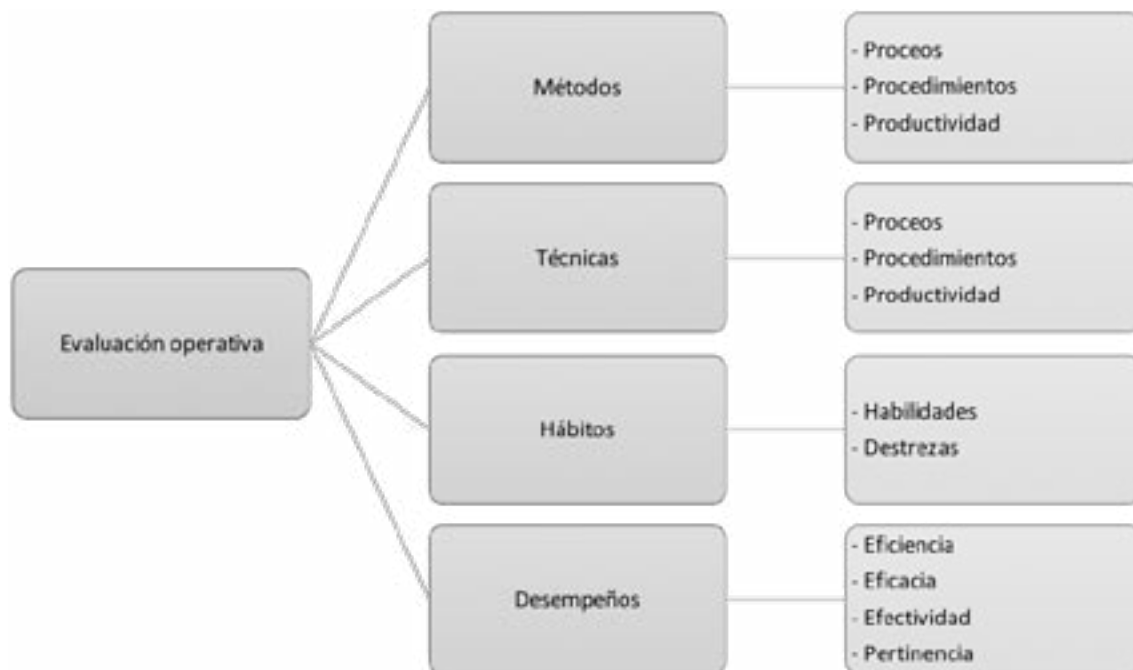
Evaluación operativa

Métodos

- Proceos
- Procedimientos
- Productividad

Técnicas

- Proceos
- Procedimientos
- Productividad

Hábitos

- Habilidades
- Destrezas

Desempeños

- Eficiencia
- Eficacia
- Efectividad
- Pertinencia